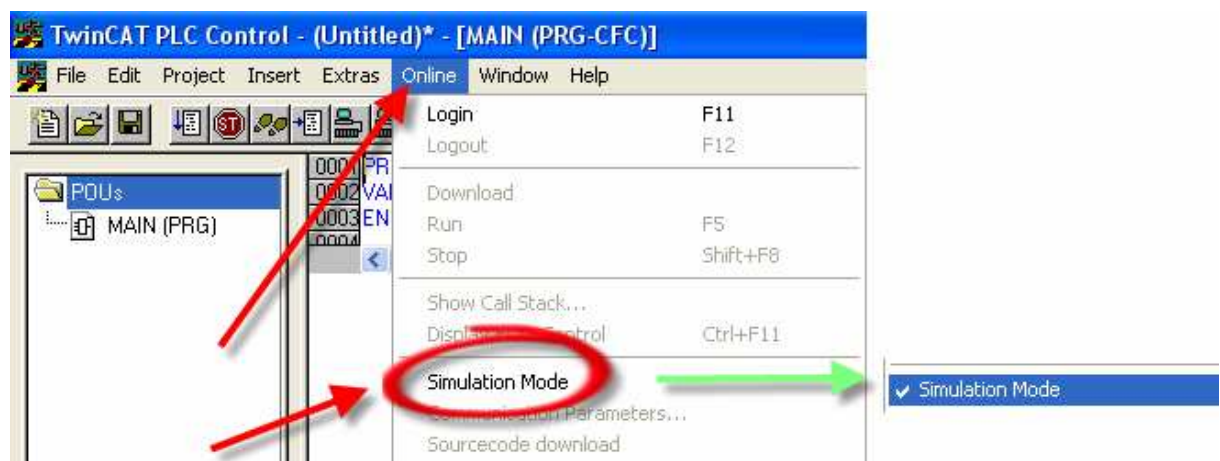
TwinCAT PLC Control - (Untitled)* - [MAIN (PRG-CFC)]

File Edit Project Insert Extras Online Window Help

POUs
MAIN (PRG)

0001 PR
0002 VAI
0003 EN
0004

Login F11
Logout F12
Download
Run F5
Stop Shift+F8
Show Call Stack...
Displa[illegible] Control Ctrl+F11
Simulation Mode
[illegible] Parameters...
Sourcecode download

Simulation Mode